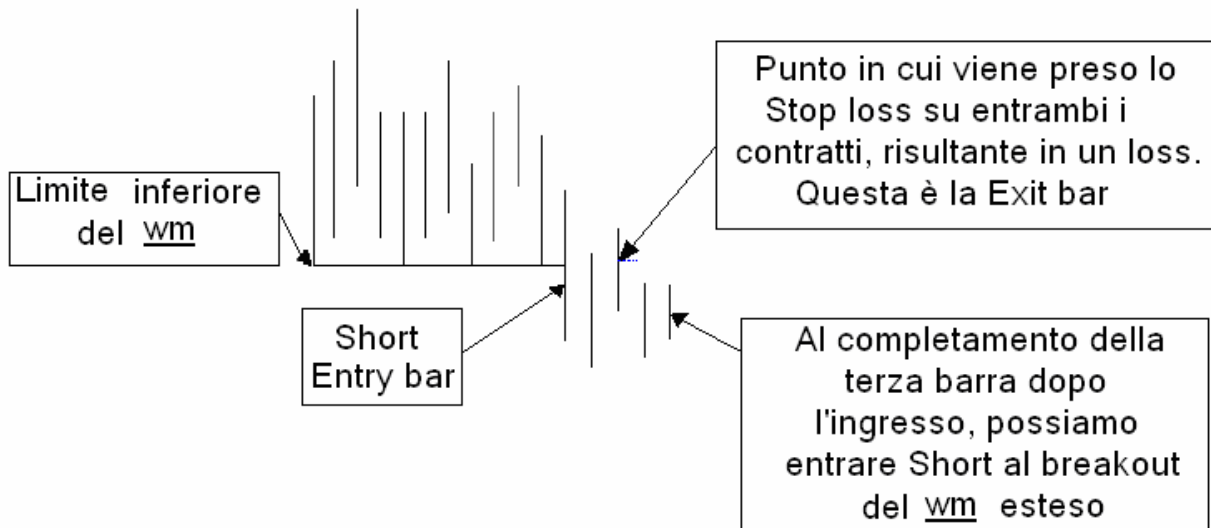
Punto in cui viene preso lo Stop loss su entrambi i contratti, risultante in un loss. Questa è la Exit bar

Limite inferiore del wm

Short Entry bar

Al completamento della terza barra dopo l'ingresso, possiamo entrare Short al breakout del wm esteso